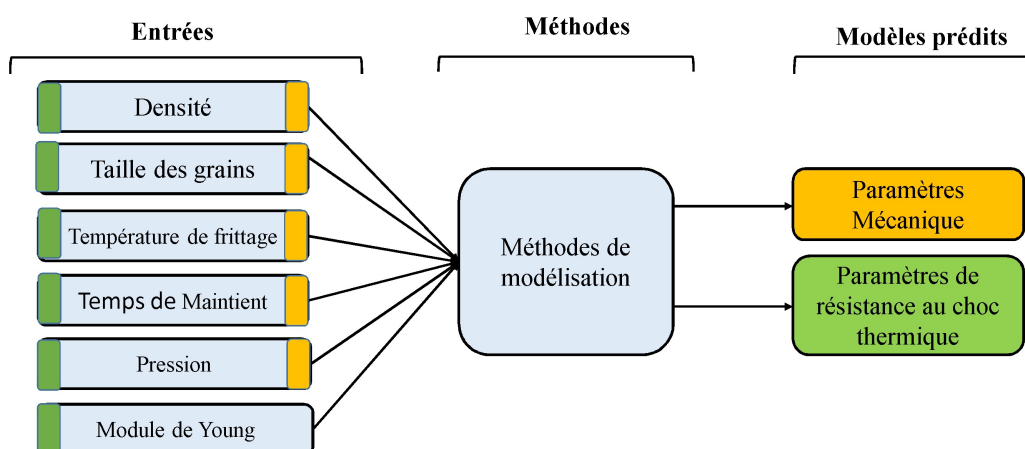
Entrées

Méthodes

Modèles prédits

Densité

Taille des grains

Température de frittage

Temps de Maintient

Pression

Module de Young

Méthodes de modélisation

Paramètres Mécanique

Paramètres de résistance au choc thermique